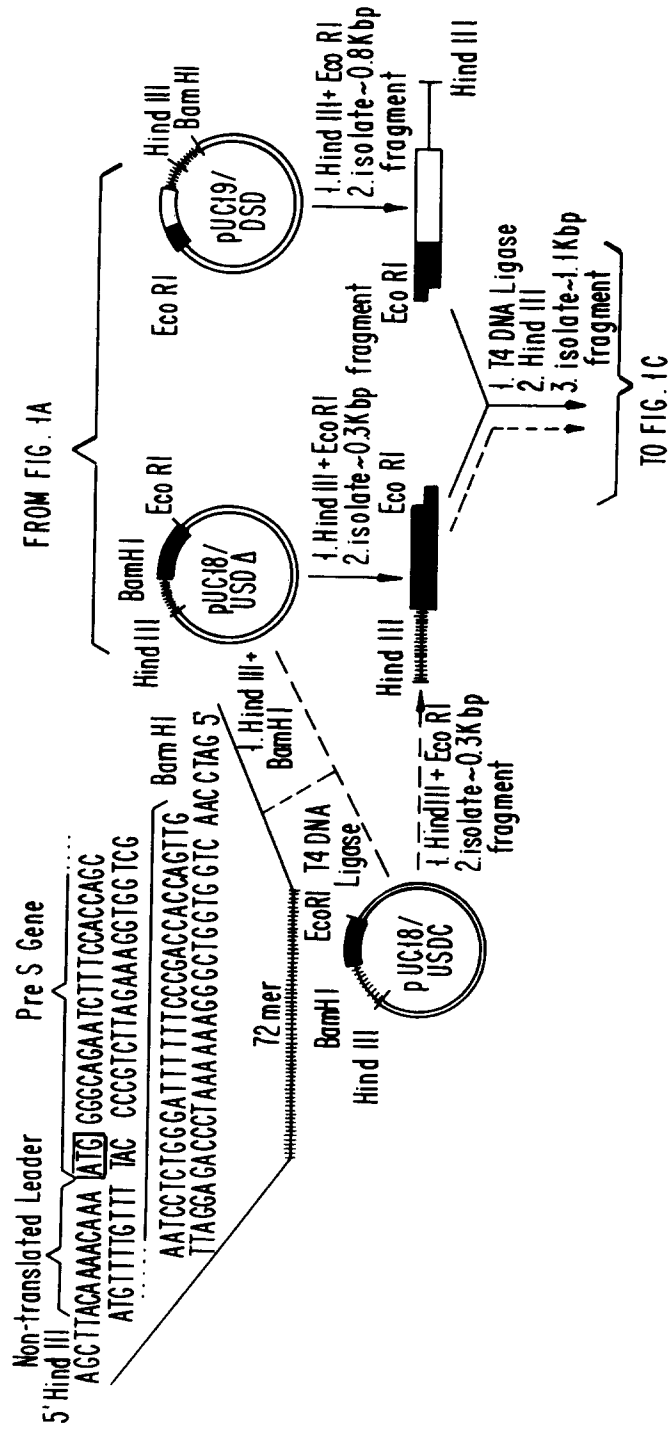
FROM FIG. 1A

5' Hind III
Non-translated Leader
Pre S Gene
AGCTTACAAAACAAA ATG GGCGAGAATCTTCCACCAGC ......
ATGTTTTGTTT TAC CCCGTCTTAGAAGGTGGTCG
...... AATCCTCTGGGATTTTTTCCCGACCACCAGTTG
TTAGGAGACCCTAAAAAAGGGCTGGTGGTC AACCTAG 5
Bam HI

72 mer
1. Hind III + BamHI
T4 DNA Ligase

Hind III
BamHI
EcoRI
pUC18/USDC

1. HindIII + Eco RI
2. isolate ~0.3Kbp fragment

Hind III
BamHI
Eco RI
pUC18/USDΔ
1. Hind III + Eco RI
2. isolate ~0.3Kbp fragment
Hind III
Eco RI

Eco RI
Hind III
BamHI
pUC19/DSD
1. Hind III + Eco RI
2. isolate ~0.8Kbp fragment
Eco RI
Hind III

1. T4 DNA Ligase
2. Hind III
3. isolate ~1.1Kbp fragment

TO FIG. 1C